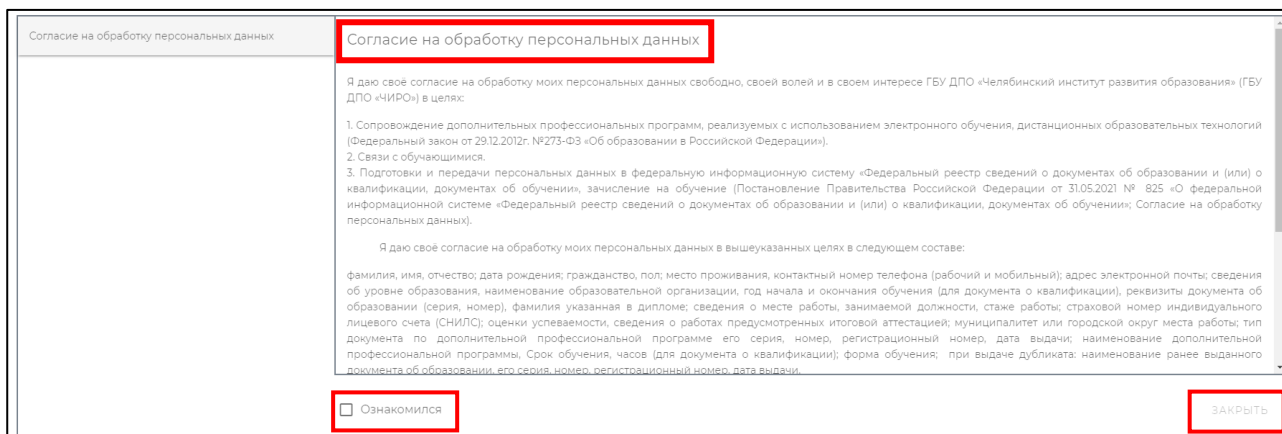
Согласие на обработку персональных данных

Согласие на обработку персональных данных

Я даю своё согласие на обработку моих персональных данных свободно, своей волей и в своем интересе ГБУ ДПО «Челябинский институт развития образования» (ГБУ ДПО «ЧИРО») в целях:

1. Сопровождение дополнительных профессиональных программ, реализуемых с использованием электронного обучения, дистанционных образовательных технологий (Федеральный закон от 29.12.2012г. №273-ФЗ «Об образовании в Российской Федерации»).
2. Связи с обучающимися.
3. Подготовки и передачи персональных данных в федеральную информационную систему «Федеральный реестр сведений о документах об образовании и (или) о квалификации, документах об обучении», зачисление на обучение (Постановление Правительства Российской Федерации от 31.05.2021 № 825 «О федеральной информационной системе «Федеральный реестр сведений о документах об образовании и (или) о квалификации, документах об обучении»; Согласие на обработку персональных данных).

Я даю своё согласие на обработку моих персональных данных в вышеуказанных целях в следующем составе:

фамилия, имя, отчество; дата рождения; гражданство, пол; место проживания, контактный номер телефона (рабочий и мобильный); адрес электронной почты; сведения об уровне образования, наименование образовательной организации, год начала и окончания обучения (для документа о квалификации), реквизиты документа об образовании (серия, номер), фамилия указанная в дипломе; сведения о месте работы, занимаемой должности, стаже работы; страховой номер индивидуального лицевого счета (СНИЛС); оценки успеваемости, сведения о работах предусмотренных итоговой аттестацией; муниципалитет или городской округ места работы; тип документа по дополнительной профессиональной программе его серия, номер, регистрационный номер, дата выдачи; наименование дополнительной профессиональной программы, Срок обучения, часов (для документа о квалификации); форма обучения; при выдаче дубликата: наименование ранее выданного документа об образовании, его серия, номер, регистрационный номер, дата выдачи.

Ознакомился

ЗАКРЫТЬ